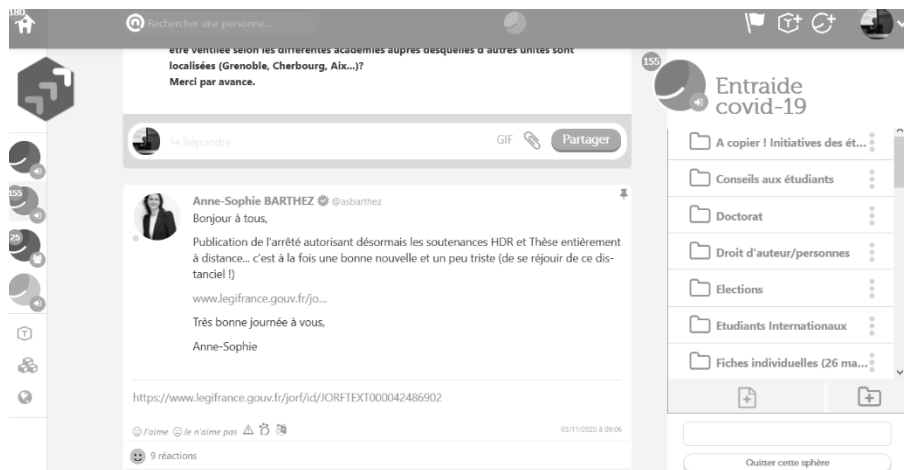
180

Rechercher une personne...

155

25

être ventilée selon les différentes académies auprès desquelles d'autres unités sont localisées (Grenoble, Cherbourg, Aix...)?
Merci par avance.

Répondre

GIF

Partager

Anne-Sophie BARTHEZ @asbarthez

Bonjour à tous,

Publication de l'arrêté autorisant désormais les soutenances HDR et Thèse entièrement à distance... c'est à la fois une bonne nouvelle et un peu triste (de se réjouir de ce distanciel !)

www.legifrance.gouv.fr/jo...

Très bonne journée à vous,

Anne-Sophie

https://www.legifrance.gouv.fr/jorf/id/JORFTEXT000042486902

J'aime Je n'aime pas

03/11/2020 à 09:06

9 réactions

155

Entraide covid-19

A copier ! Initiatives des ét...

Conseils aux étudiants

Doctorat

Droit d'auteur/personnes

Elections

Etudiants Internationaux

Fiches individuelles (26 ma...

Quitter cette sphère